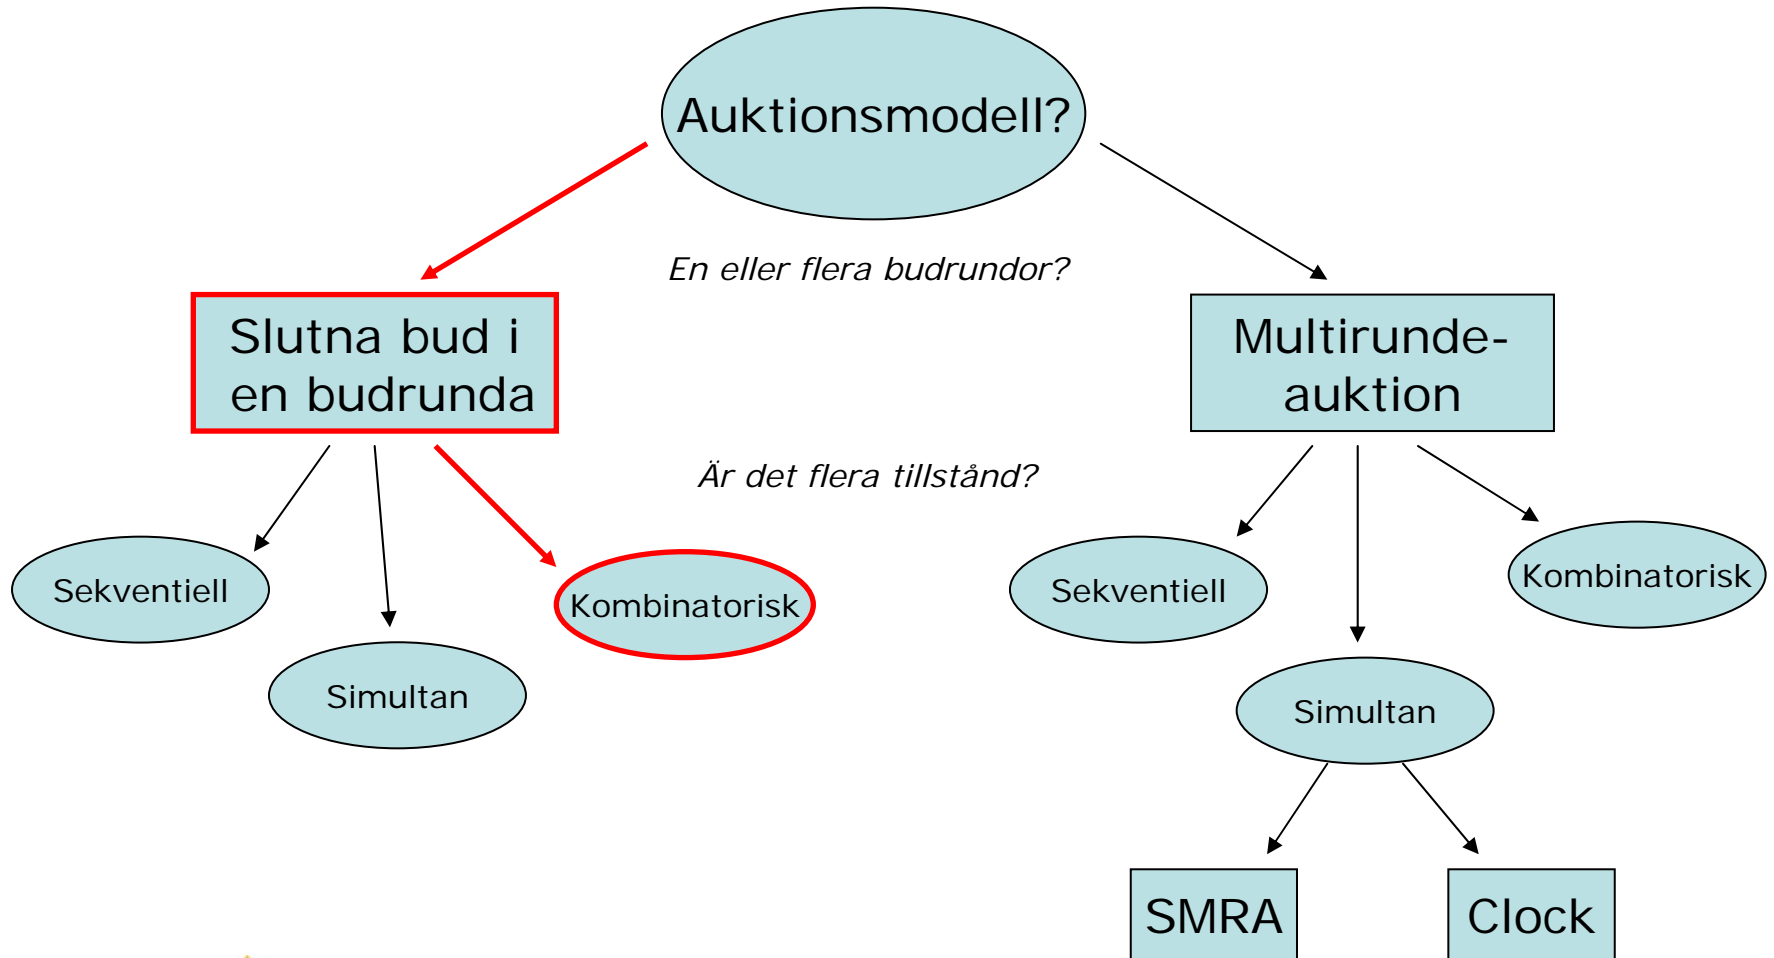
Auktionsmodell?

En eller flera budrundor?

Slutna bud i en budrunda

Multirunde-auktion

Är det flera tillstånd?

Sekventiell

Simultan

Kombinatorisk

Sekventiell

Kombinatorisk

Simultan

SMRA

Clock